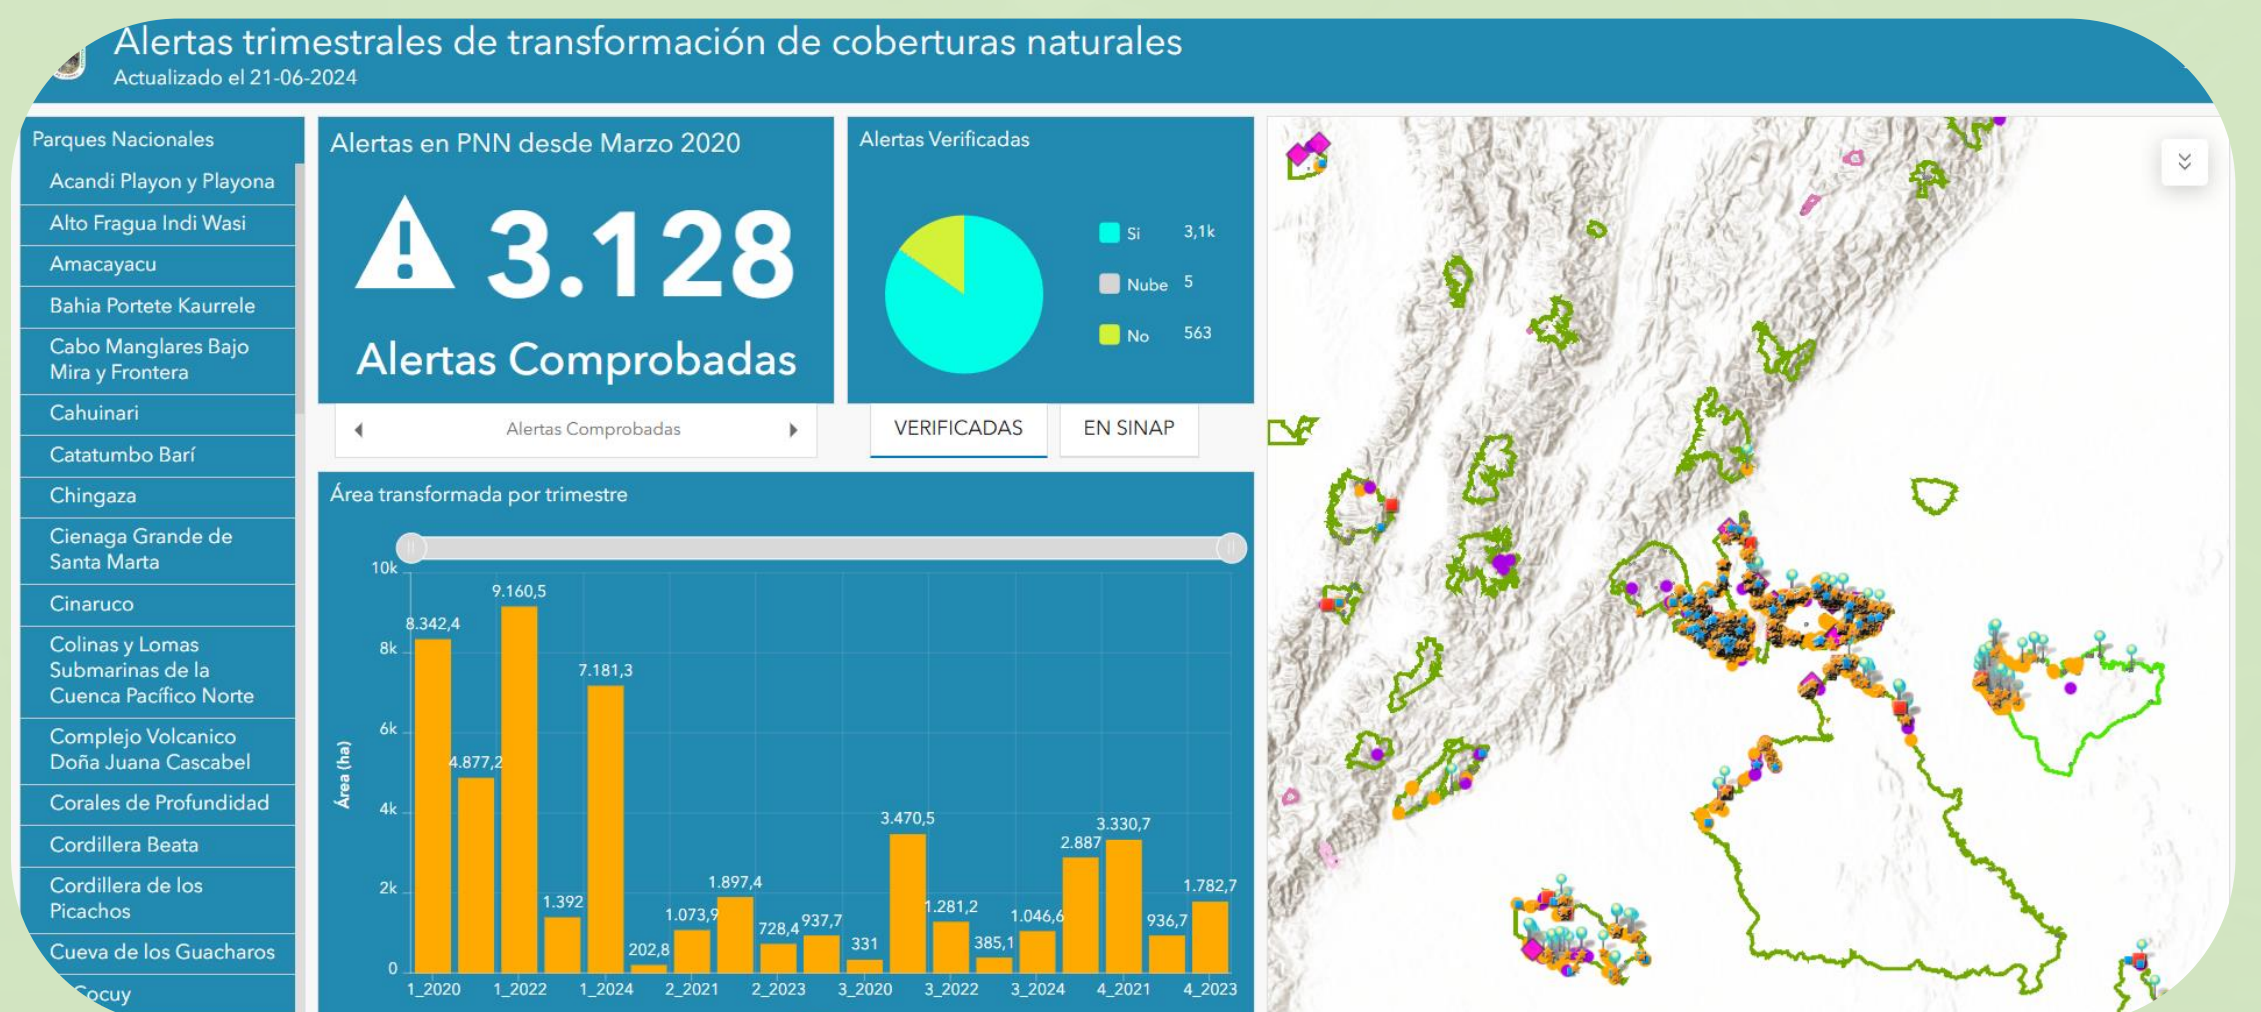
Alertas trimestrales de transformación de coberturas naturales
Actualizado el 21-06-2024

Parques Nacionales
Acandi Playon y Playona
Alto Fragua Indi Wasi
Amacayacu
Bahia Portete Kaurrele
Cabo Manglares Bajo Mira y Frontera
Cahuinari
Catatumbo Barí
Chingaza
Cienaga Grande de Santa Marta
Cinaruco
Colinas y Lomas Submarinas de la Cuenca Pacífico Norte
Complejo Volcanico Doña Juana Cascabel
Corales de Profundidad
Cordillera Beata
Cordillera de los Picachos
Cueva de los Guacharos
Cocuy

Alertas en PNN desde Marzo 2020
3.128
Alertas Comprobadas
Alertas Comprobadas

Alertas Verificadas
Si 3,1k
Nube 5
No 563
VERIFICADAS
EN SINAP

Área transformada por trimestre
Área (ha)
10k
8k
6k
4k
2k
0
8.342,4
4.877,2
9.160,5
1.392
7.181,3
202,8
1.073,9
1.897,4
728,4
937,7
331
3.470,5
1.281,2
385,1
1.046,6
2.887
3.330,7
936,7
1.782,7
1_2020
1_2022
1_2024
2_2021
2_2023
3_2020
3_2022
3_2024
4_2021
4_2023